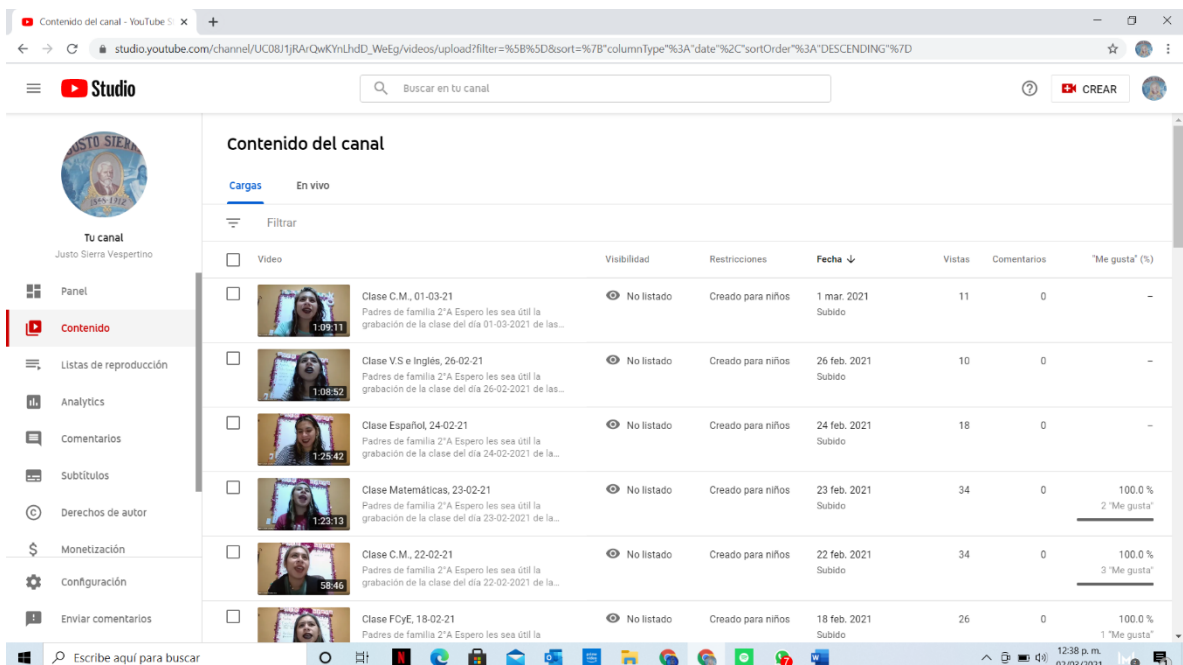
Contenido del canal - YouTube S ×  +

studio.youtube.com/channel/UC08J1jRArQwKYnLhdD_WeEg/videos/upload?filter=%5B%5D&sort=%7B"columnType"%3A"date"%2C"sortOrder"%3A"DESCENDING"%7D

Studio

Buscar en tu canal

CREAR

JUSTO SIERRA
1848-1912

Tu canal
Justo Sierra Vespertino

Panel
Contenido
Listas de reproducción
Analytics
Comentarios
Subtítulos
Derechos de autor
Monetización
Configuración
Enviar comentarios

Contenido del canal

Cargas   En vivo

Filtrar

| Video | Visibilidad | Restricciones | Fecha ↓ | Vistas | Comentarios | "Me gusta" (%) |
|---|---|---|---|---|---|---|
| 1:09:11 Clase C.M., 01-03-21 Padres de familia 2°A Espero les sea útil la grabación de la clase del día 01-03-2021 de las... | No listado | Creado para niños | 1 mar. 2021 Subido | 11 | 0 | – |
| 1:08:52 Clase V.S e Inglés, 26-02-21 Padres de familia 2°A Espero les sea útil la grabación de la clase del día 26-02-2021 de las... | No listado | Creado para niños | 26 feb. 2021 Subido | 10 | 0 | – |
| 1:25:42 Clase Español, 24-02-21 Padres de familia 2°A Espero les sea útil la grabación de la clase del día 24-02-2021 de la... | No listado | Creado para niños | 24 feb. 2021 Subido | 18 | 0 | – |
| 1:23:13 Clase Matemáticas, 23-02-21 Padres de familia 2°A Espero les sea útil la grabación de la clase del día 23-02-2021 de la... | No listado | Creado para niños | 23 feb. 2021 Subido | 34 | 0 | 100.0 % 2 "Me gusta" |
| 58:46 Clase C.M., 22-02-21 Padres de familia 2°A Espero les sea útil la grabación de la clase del día 22-02-2021 de la... | No listado | Creado para niños | 22 feb. 2021 Subido | 34 | 0 | 100.0 % 3 "Me gusta" |
| Clase FCyE, 18-02-21 Padres de familia 2°A Espero les sea útil la | No listado | Creado para niños | 18 feb. 2021 Subido | 26 | 0 | 100.0 % 1 "Me gusta" |

Escribe aquí para buscar

12:38 p. m.
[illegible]